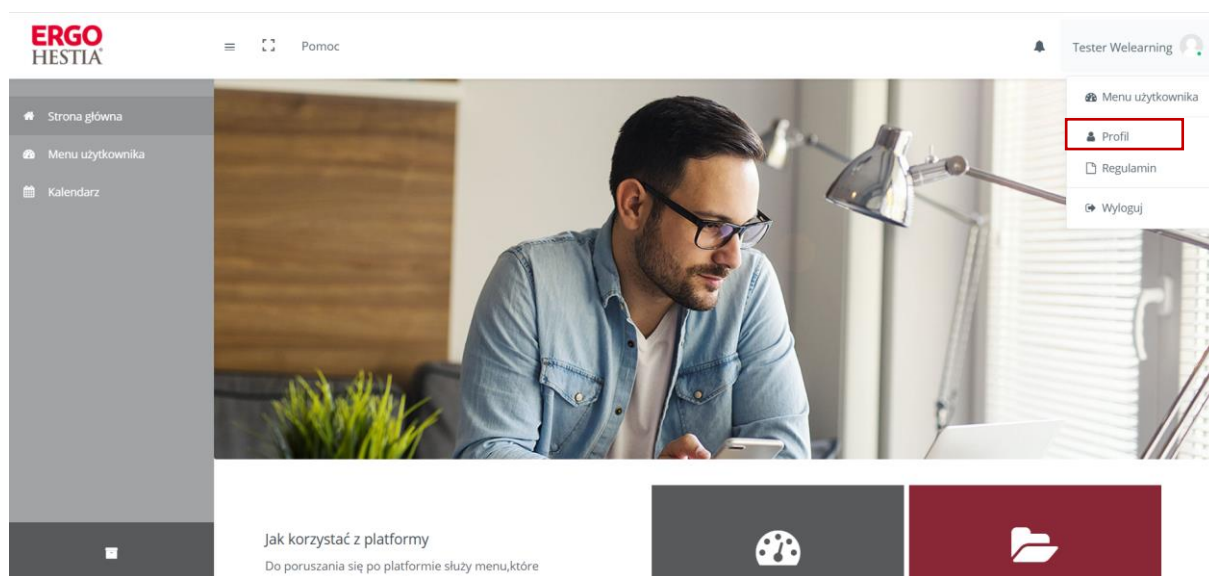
ERGO HESTIA

Pomoc

Tester Welearning

Menu użytkownika

Profil

Regulamin

Wyloguj

Strona główna

Menu użytkownika

Kalendarz

Jak korzystać z platformy

Do poruszania się po platformie służy menu,które